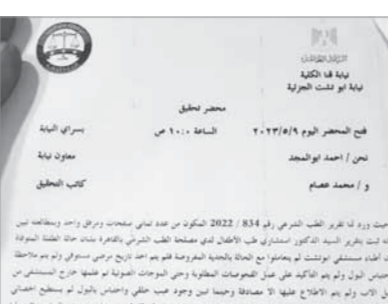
النيابة العامة
نيابة قنا الكلية
نيابة ابو تشت الجزئية

محضر تحقيق

فتح المحضر اليوم ٢٠٢٣/٥/٩ الساعة ١٠:٠٠ ص بسراي النيابة

نحن / احمد ابوالمجد معاون نيابة

و / محمد عصام كاتب التحقيق

حيث ورد لنا تقرير الطب الشرعي رقم 834 / 2022 المكون من عدد ثماني صفحات ومرفق واحد وبمطالعته تبين انه ثابت بتقرير السيد الدكتور استشاري طب الاطفال لدى مصلحة الطب الشرعي بالقاهرة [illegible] المتوفاة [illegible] أطباء مستشفى ابوتشت لم يتعاملوا مع الحالة بالجدية المطلوبة فلم يتم احد تاريخ مرضي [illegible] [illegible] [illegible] الفحوصات المطلوبة وحتى الموجات الصوتية لم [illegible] خارج المستشفى من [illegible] ولم يتم الاطلاع عليها الا مصادفة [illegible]